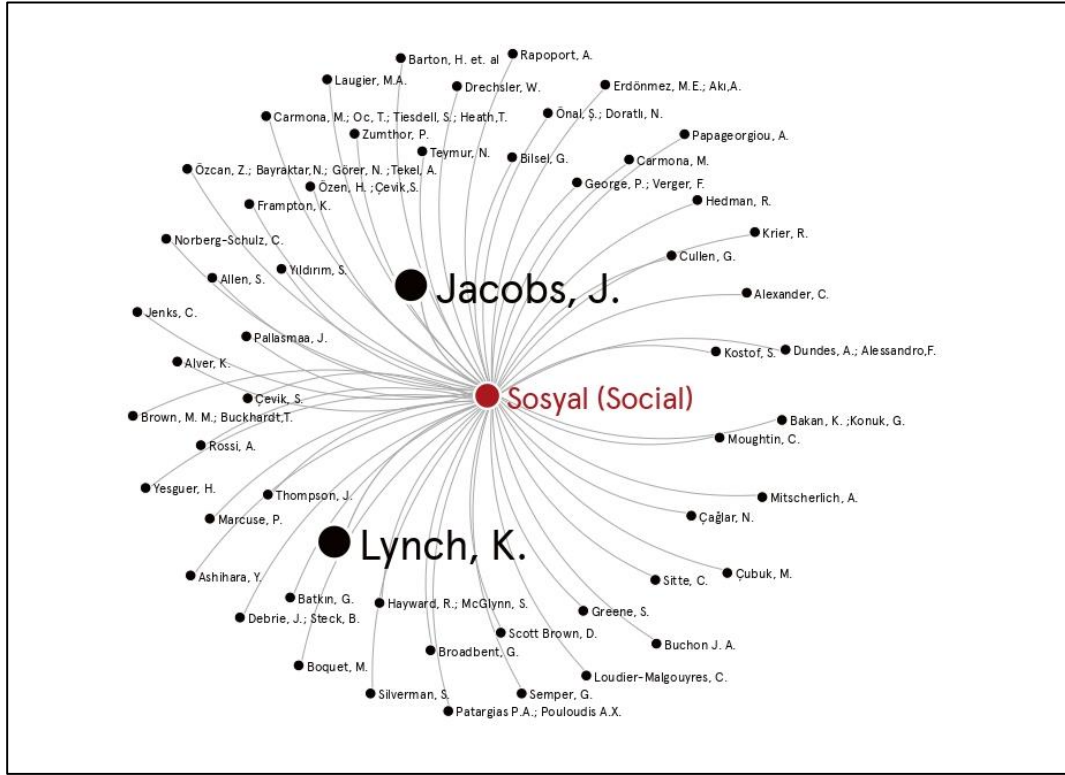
Barton, H. et. al
Rapoport, A.
Laugier, M.A.
Drechsler, W.
Erdönmez, M.E.; Akı,A.
Carmona, M.; Oc, T.; Tiesdell, S.; Heath,T.
Önal, Ş.; Doratlı, N.
Zumthor, P.
Papageorgiou, A.
Teymur, N.
Bilsel, G.
Carmona, M.
Özcan, Z.; Bayraktar,N.; Görer, N. ;Tekel, A.
Özen, H. ;Çevik,S.
George, P.; Verger, F.
Frampton, K.
Hedman, R.
Krier, R.
Norberg-Schulz, C.
Cullen, G.
Yıldırım, S.
Allen, S.
Jacobs, J.
Alexander, C.
Jenks, C.
Pallasmaa, J.
Kostof, S.
Dundes, A.; Alessandro,F.
Alver, K.
Sosyal (Social)
Çevik, S.
Brown, M. M.; Buckhardt,T.
Bakan, K. ;Konuk, G.
Moughtin, C.
Rossi, A.
Yesguer, H.
Thompson, J.
Mitscherlich, A.
Marcuse, P.
Çağlar, N.
Lynch, K.
Ashihara, Y.
Sitte, C.
Çubuk, M.
Batkın, G.
Hayward, R.; McGlynn, S.
Greene, S.
Debrie, J.; Steck, B.
Scott Brown, D.
Buchon J. A.
Broadbent, G.
Boquet, M.
Loudier-Malgouyres, C.
Silverman, S.
Semper, G.
Patargias P.A.; Pouloudis A.X.